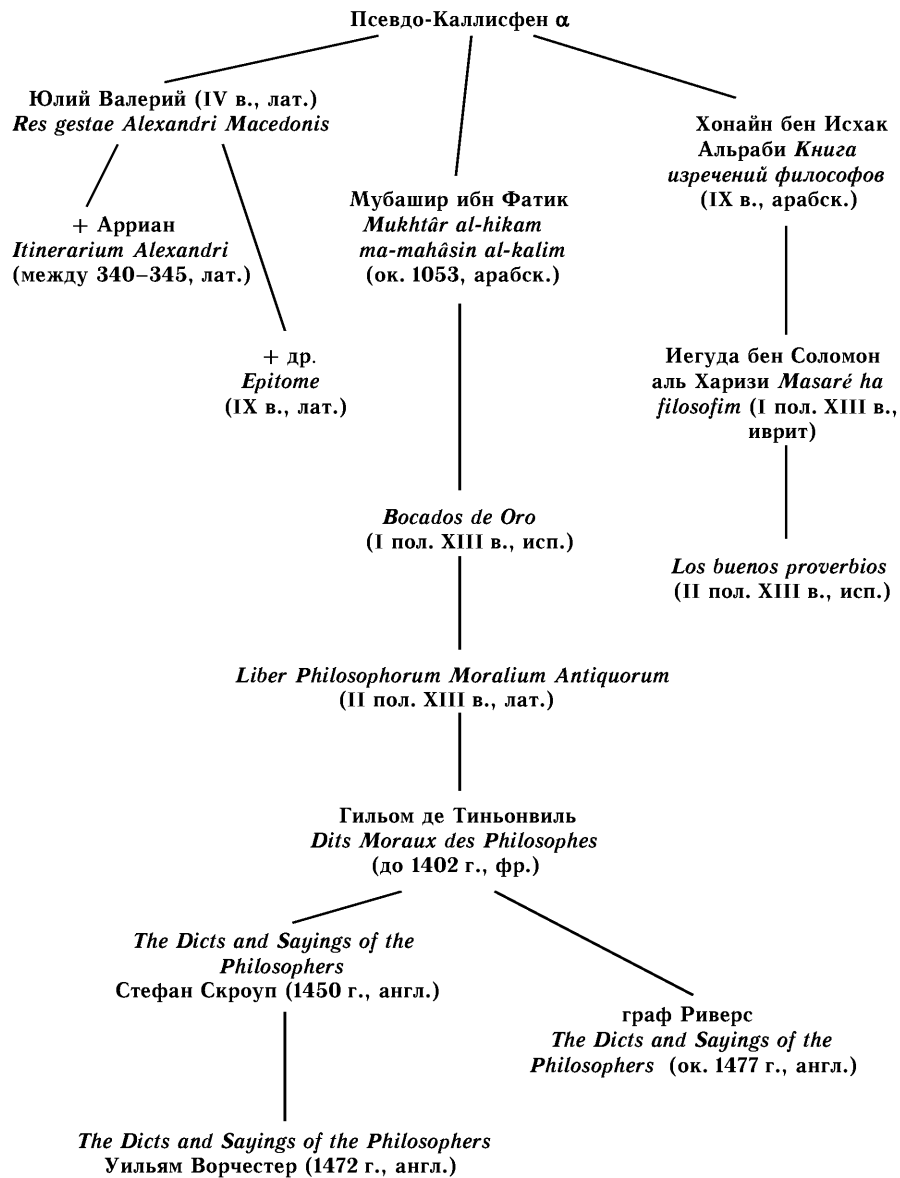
Псевдо-Каллисфен α

Юлий Валерий (IV в., лат.)
Res gestae Alexandri Macedonis

+ Арриан
Itinerarium Alexandri
(между 340–345, лат.)

+ др.
Epitome
(IX в., лат.)

Мубашир ибн Фатик
Mukhtâr al-hikam ma-mahâsin al-kalim
(ок. 1053, арабск.)

Хонайн бен Исхак
Альраби Книга
изречений философов
(IX в., арабск.)

Иегуда бен Соломон
аль Харизи Masaré ha filosofim (I пол. XIII в., иврит)

Bocados de Oro
(I пол. XIII в., исп.)

Los buenos proverbios
(II пол. XIII в., исп.)

Liber Philosophorum Moralium Antiquorum
(II пол. XIII в., лат.)

Гильом де Тиньонвиль
Dits Moraux des Philosophes
(до 1402 г., фр.)

The Dicts and Sayings of the Philosophers
Стефан Скроуп (1450 г., англ.)

граф Риверс
The Dicts and Sayings of the Philosophers (ок. 1477 г., англ.)

The Dicts and Sayings of the Philosophers
Уильям Ворчестер (1472 г., англ.)